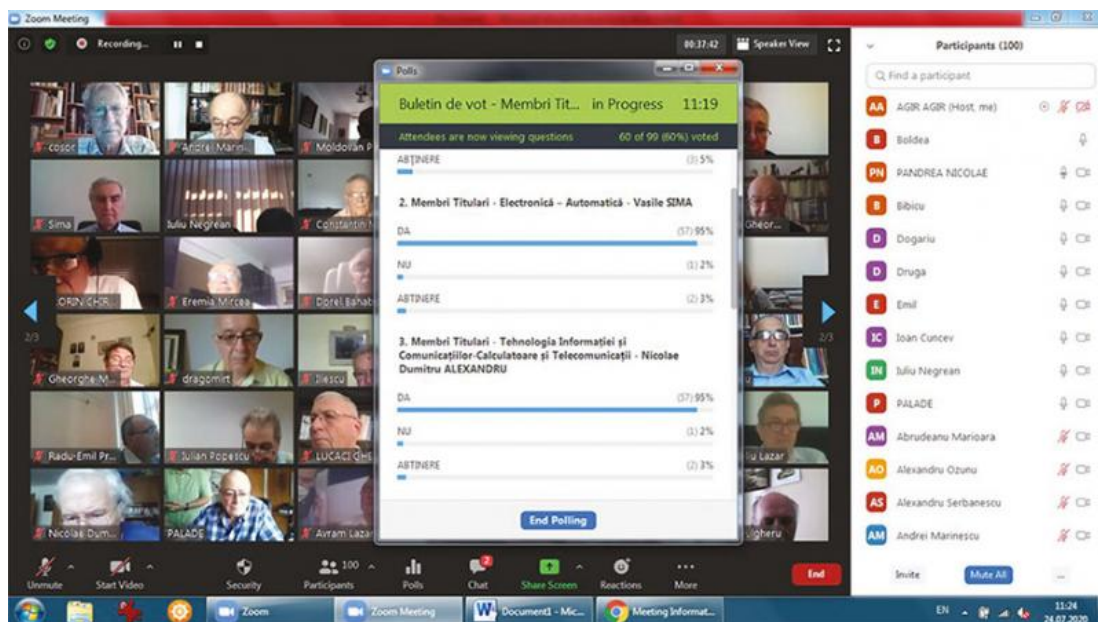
Zoom Meeting

Recording...

00:37:42 Speaker View

Polls

Buletin de vot - Membri Tit... in Progress 11:19

Attendees are now viewing questions 60 of 99 (60%) voted

ABȚINERE (3) 5%

2. Membri Titulari - Electronică - Automatică - Vasile SIMA

DA (57) 95%

NU (1) 2%

ABȚINERE (2) 3%

3. Membri Titulari - Tehnologia Informației și Comunicațiilor-Calculatoare și Telecomunicații - Nicolae Dumitru ALEXANDRU

DA (57) 95%

NU (1) 2%

ABȚINERE (2) 3%

End Polling

cosoc
Andrei Marin...
Moldovan P...
Sima
Iuliu Negrean
Constantin N...
Gheor...
ORIN CHIR...
Eremia Mircea
Dorel Banab...
Gheorghe M...
dragomir
Iliescu
Radu-Emil Pr...
Iulian Popescu
LUCACI GHE...
iu Lazar
Nicolae Dum...
PALADE
Avram Lazar
gheru
2/3
2/3

Participants (100)

Find a participant

AGIR AGIR (Host, me)
Boldea
PANDREA NICOLAE
Bibicu
Dogariu
Druga
Emil
Ioan Cuncev
Iuliu Negrean
PALADE
Abrudeanu Marioara
Alexandru Ozunu
Alexandru Serbanescu
Andrei Marinescu

Invite Mute All ...

Unmute Start Video Security 100 Participants Polls 2 Chat Share Screen Reactions More End

Zoom Zoom Meeting Document1 - Mic... Meeting Informat...

EN 11:24 24.07.2020